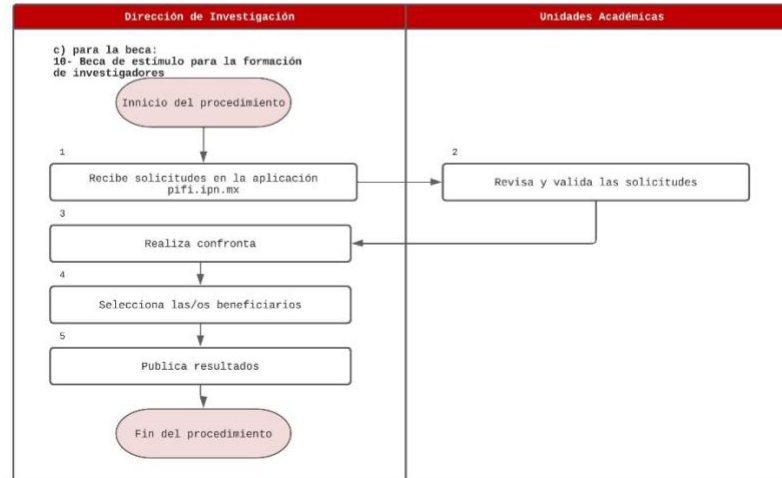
Dirección de Investigación

Unidades Académicas

c) para la beca:
10- Beca de estímulo para la formación de investigadores

Innicio del procedimiento

1

Recibe solicitudes en la aplicación pifi.ipn.mx

2

Revisa y valida las solicitudes

3

Realiza confronta

4

Selecciona las/os beneficiarios

5

Publica resultados

Fin del procedimiento